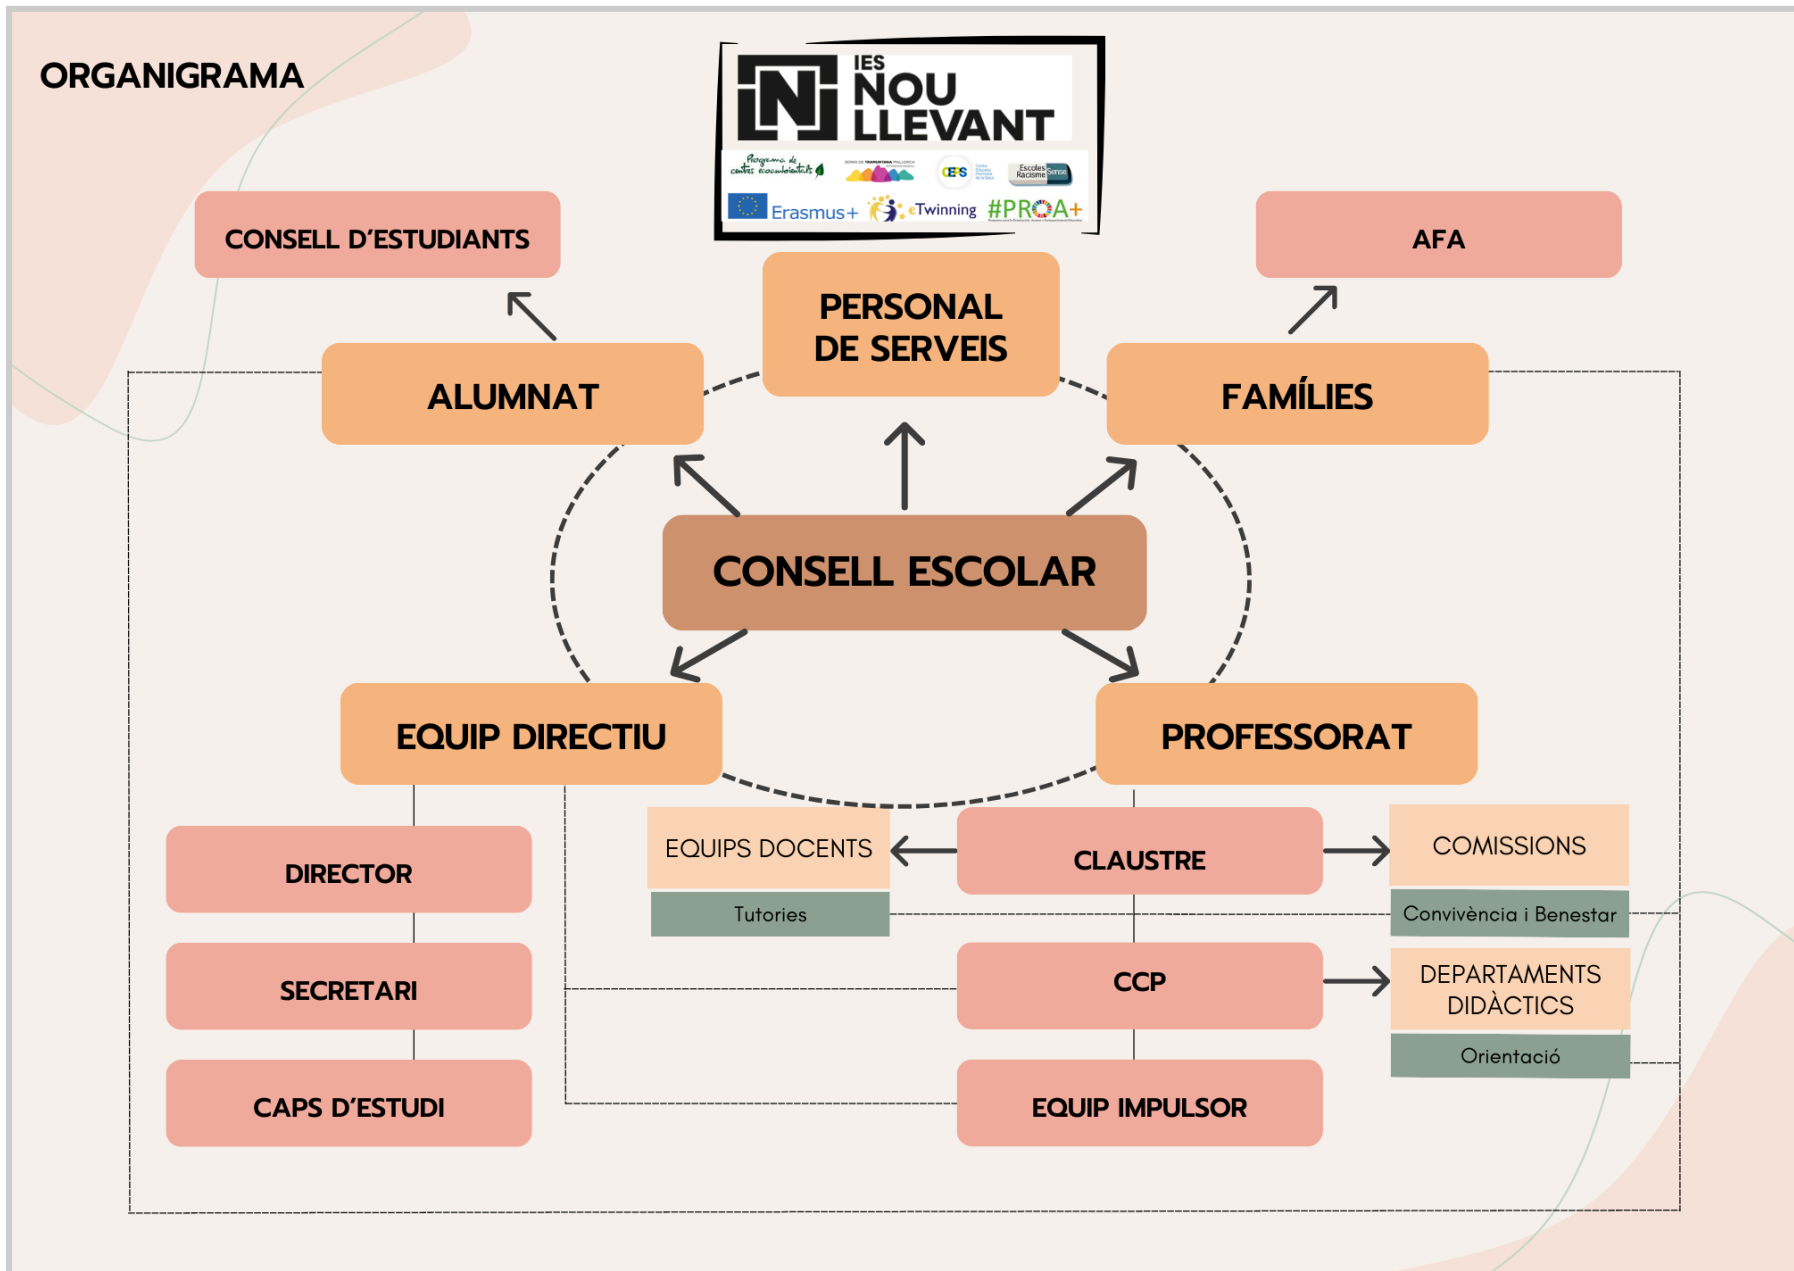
ORGANIGRAMA

IES NOU LLEVANT

Programa de centres ecoambientals

CEPS

Escoles Sense Racisme

Erasmus+ eTwinning #PROA+

CONSELL D'ESTUDIANTS

PERSONAL DE SERVEIS

AFA

ALUMNAT

FAMÍLIES

CONSELL ESCOLAR

EQUIP DIRECTIU

PROFESSORAT

DIRECTOR

EQUIPS DOCENTS

Tutories

CLAUSTRE

COMISSIONS

Convivència i Benestar

SECRETARI

CCP

DEPARTAMENTS DIDÀCTICS

Orientació

CAPS D'ESTUDI

EQUIP IMPULSOR